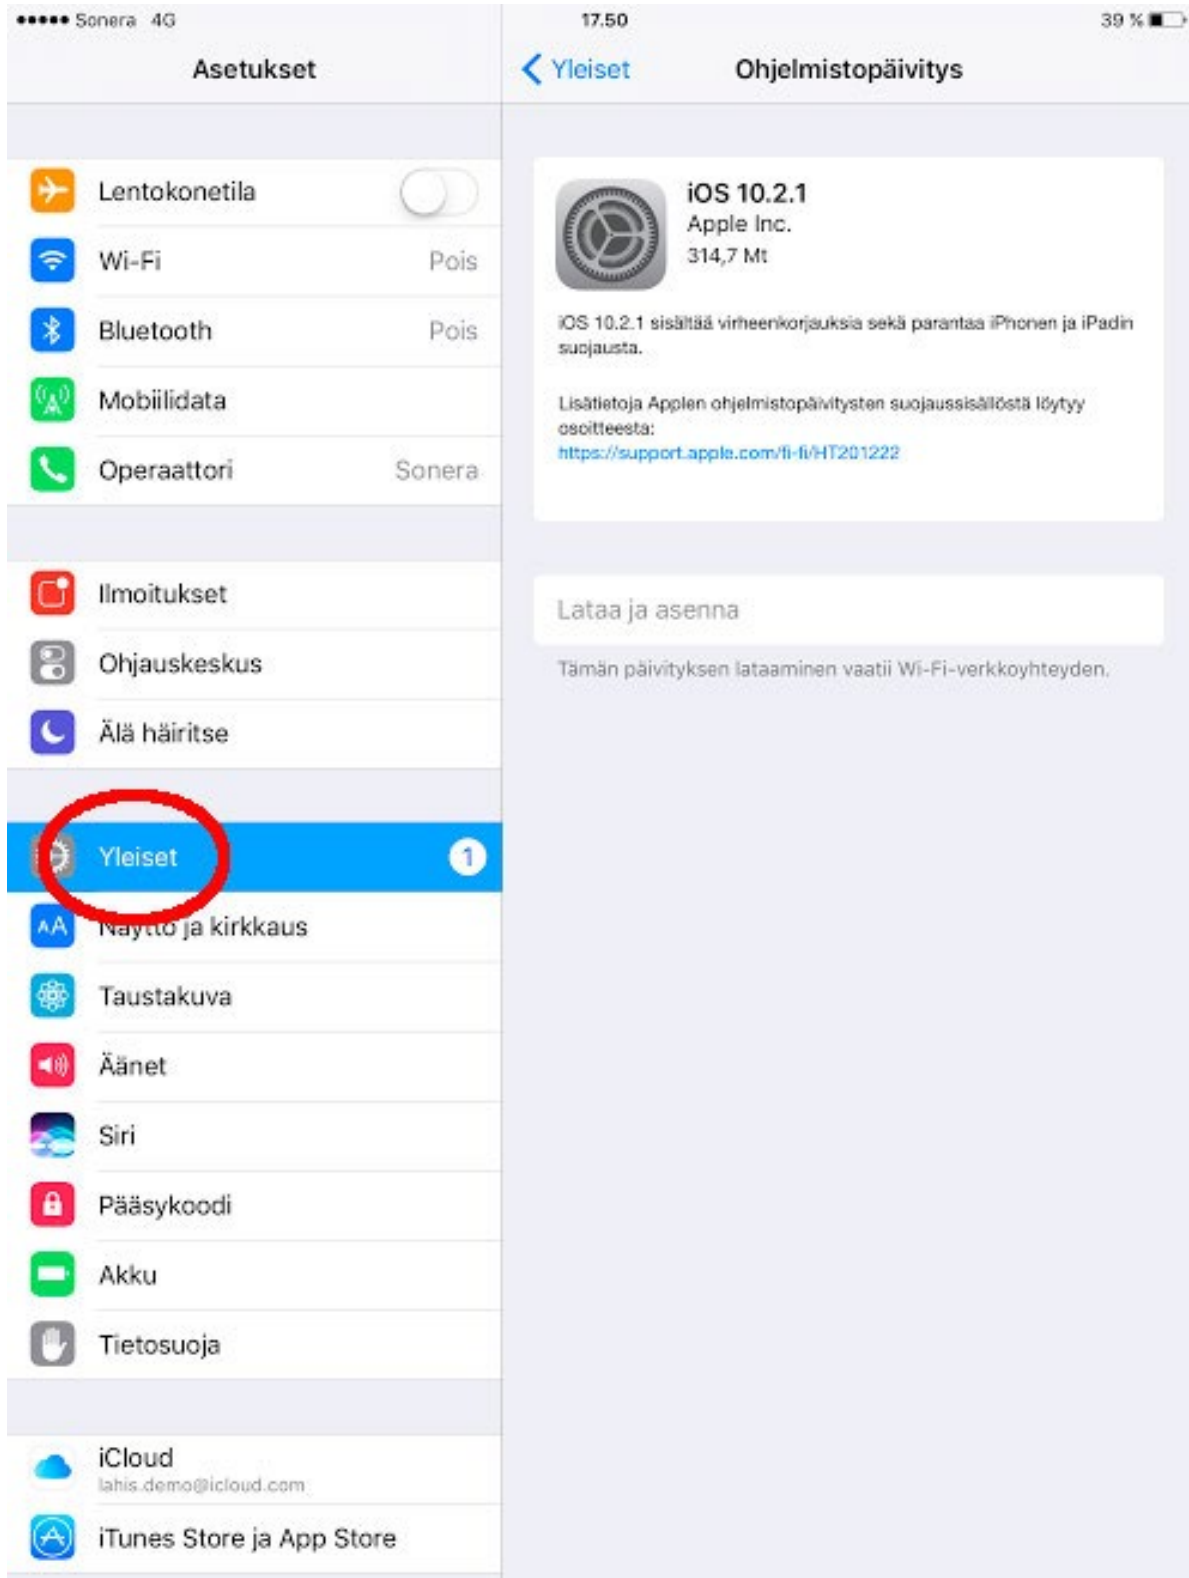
●●●●● Sonera 4G
17.50
39 %

Asetukset

Lentokonetila
Wi-Fi Pois
Bluetooth Pois
Mobiilidata
Operaattori Sonera

Ilmoitukset
Ohjauskeskus
Älä häiritse

Yleiset 1
Näyttö ja kirkkaus
Taustakuva
Äänet
Siri
Pääsykoodi
Akku
Tietosuoja

iCloud
lahis.demo@icloud.com
iTunes Store ja App Store

Yleiset
Ohjelmistopäivitys

iOS 10.2.1
Apple Inc.
314,7 Mt

iOS 10.2.1 sisältää virheenkorjauksia sekä parantaa iPhonen ja iPadin suojausta.

Lisätietoja Applen ohjelmistopäivitysten suojaussisällöstä löytyy osoitteesta:
https://support.apple.com/fi-fi/HT201222

Lataa ja asenna

Tämän päivityksen lataaminen vaatii Wi-Fi-verkkoyhteyden.